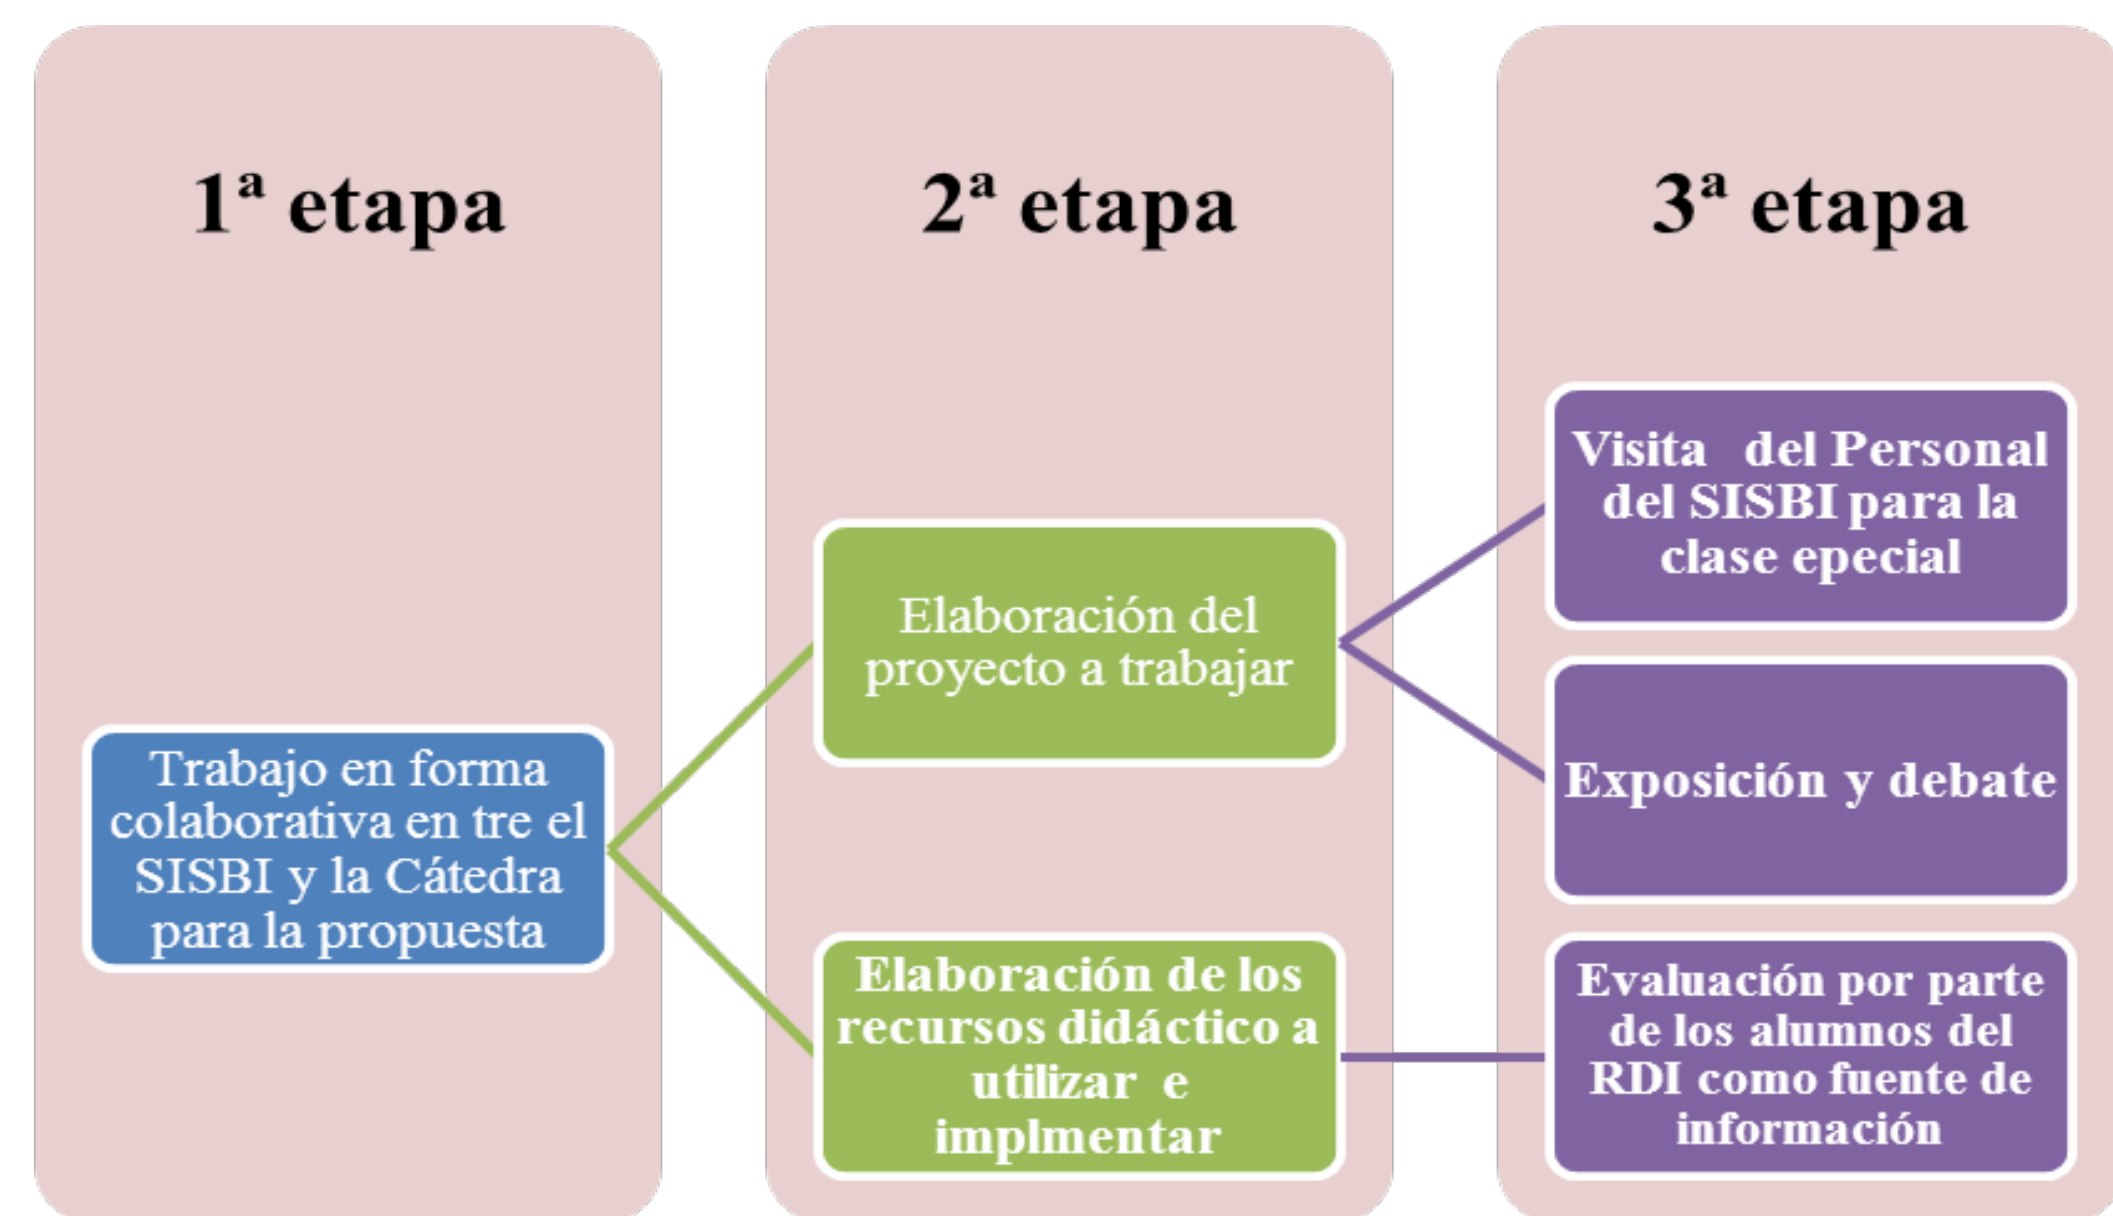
1ª etapa

2ª etapa

3ª etapa

Trabajo en forma colaborativa en tre el SISBI y la Cátedra para la propuesta

Elaboración del proyecto a trabajar

Elaboración de los recursos didáctico a utilizar e implmentar

Visita del Personal del SISBI para la clase epecial

Exposición y debate

Evaluación por parte de los alumnos del RDI como fuente de información